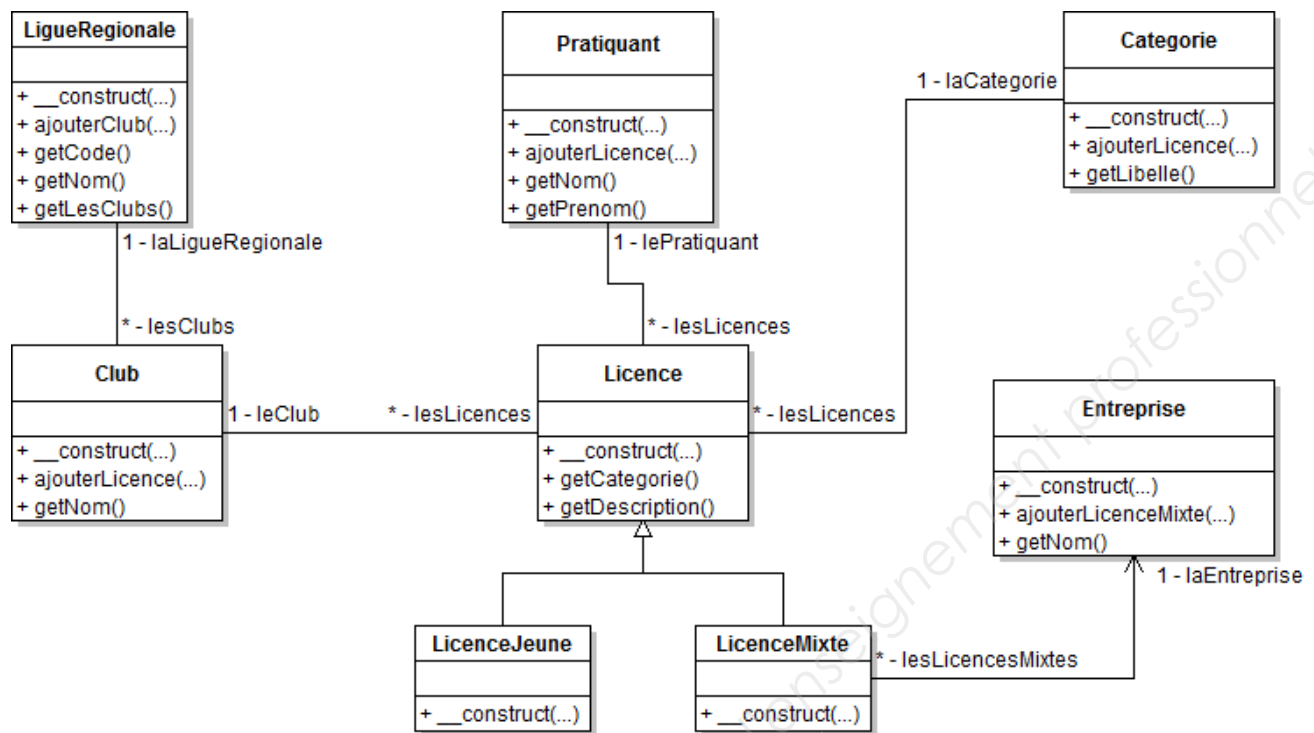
LigueRegionale

+ __construct(...)
+ ajouterClub(...)
+ getCode()
+ getNom()
+ getLesClubs()

1 - laLigueRegionale

* - lesClubs

Pratiquant

+ __construct(...)
+ ajouterLicence(...)
+ getNom()
+ getPrenom()

1 - lePratiquant

* - lesLicences

Categorie

+ __construct(...)
+ ajouterLicence(...)
+ getLibelle()

1 - laCategorie

Club

+ __construct(...)
+ ajouterLicence(...)
+ getNom()

1 - leClub

* - lesLicences

Licence

+ __construct(...)
+ getCategorie()
+ getDescription()

* - lesLicences

Entreprise

+ __construct(...)
+ ajouterLicenceMixte(...)
+ getNom()

1 - laEntreprise

LicenceJeune

+ __construct(...)

LicenceMixte

+ __construct(...)

* - lesLicencesMixtes

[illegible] enseignement professionnel